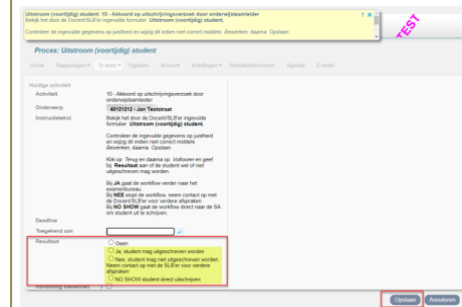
Uitstroom (voortijdig) student: 10 - Akkoord op uitschrijvingsverzoek door onderwijsteamleider
Bekijk het door de Docent/SLB'er ingevulde formulier: Uitstroom (voortijdig) student.

Controleer de ingevulde gegevens op juistheid en wijzig dit indien niet correct middels Bewerken, daarna Opslaan

TEST

Proces: Uitstroom (voortijdig) student

Home Rapportages To-does Signalen Account Instellingen Resultatenschema Agenda E-mails

Huidige activiteit

Activiteit 10 - Akkoord op uitschrijvingsverzoek door onderwijsteamleider

Onderwerp 40121212 - Jan Teststraat

Instructietekst Bekijk het door de Docent/SLB'er ingevulde formulier: Uitstroom (voortijdig) student.

Controleer de ingevulde gegevens op juistheid en wijzig dit indien niet correct middels Bewerken, daarna Opslaan.

Klik op Terug en daarna op Voltooien en geef bij Resultaat aan of de student wel of niet uitgeschreven mag worden.

Bij JA gaat de workflow verder naar het examenbureau.
Bij NEE stopt de workflow, neem contact op met de Docent/SLB'er voor verdere afspraken.
Bij NO SHOW gaat de workflow direct naar de SA om student uit te schrijven.

Deadline

Toegekend aan

Resultaat
Geen
Ja, student mag uitgeschreven worden
Nee, student mag niet uitgeschreven worden. Neem contact op met de SLB'er voor verdere afspraken
NO SHOW student direct uitschrijven

Opslaan Annuleren